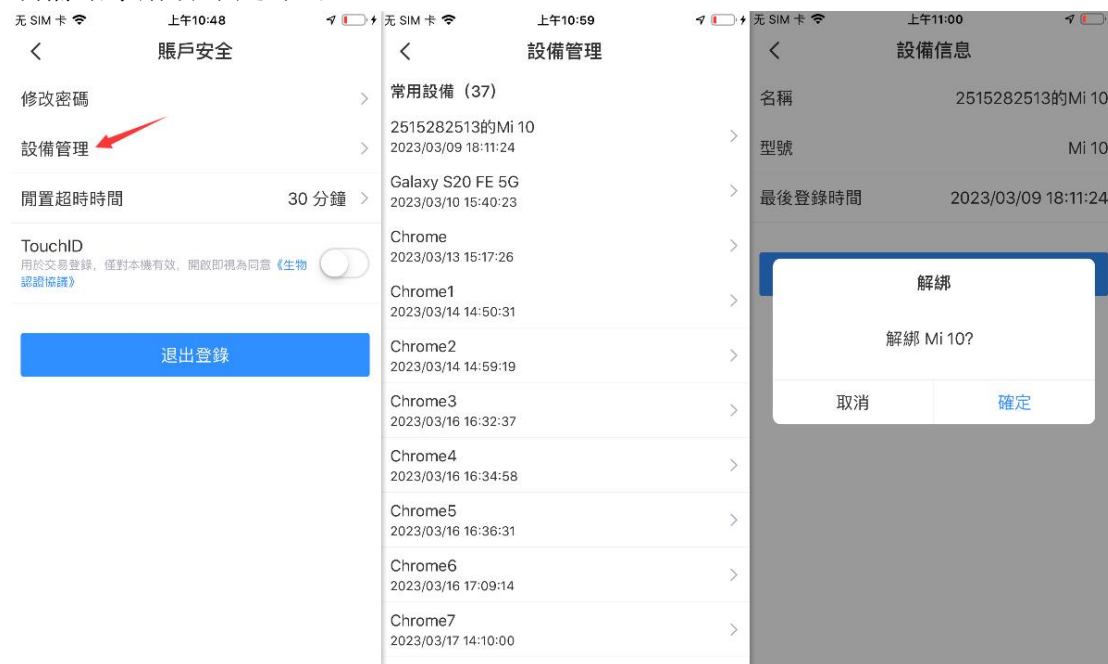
无 SIM 卡 上午10:48

賬戶安全

修改密碼

設備管理

閒置超時時間 30 分鐘

TouchID
用於交易登錄，僅對本機有效，開啟即視為同意《生物認證協議》

退出登錄

无 SIM 卡 上午10:59

設備管理

常用設備（37）

2515282513的Mi 10
2023/03/09 18:11:24

Galaxy S20 FE 5G
2023/03/10 15:40:23

Chrome
2023/03/13 15:17:26

Chrome1
2023/03/14 14:50:31

Chrome2
2023/03/14 14:59:19

Chrome3
2023/03/16 16:32:37

Chrome4
2023/03/16 16:34:58

Chrome5
2023/03/16 16:36:31

Chrome6
2023/03/16 17:09:14

Chrome7
2023/03/17 14:10:00

无 SIM 卡 上午11:00

設備信息

名稱 2515282513的Mi 10

型號 Mi 10

最後登錄時間 2023/03/09 18:11:24

解綁

解綁 Mi 10?

取消 確定